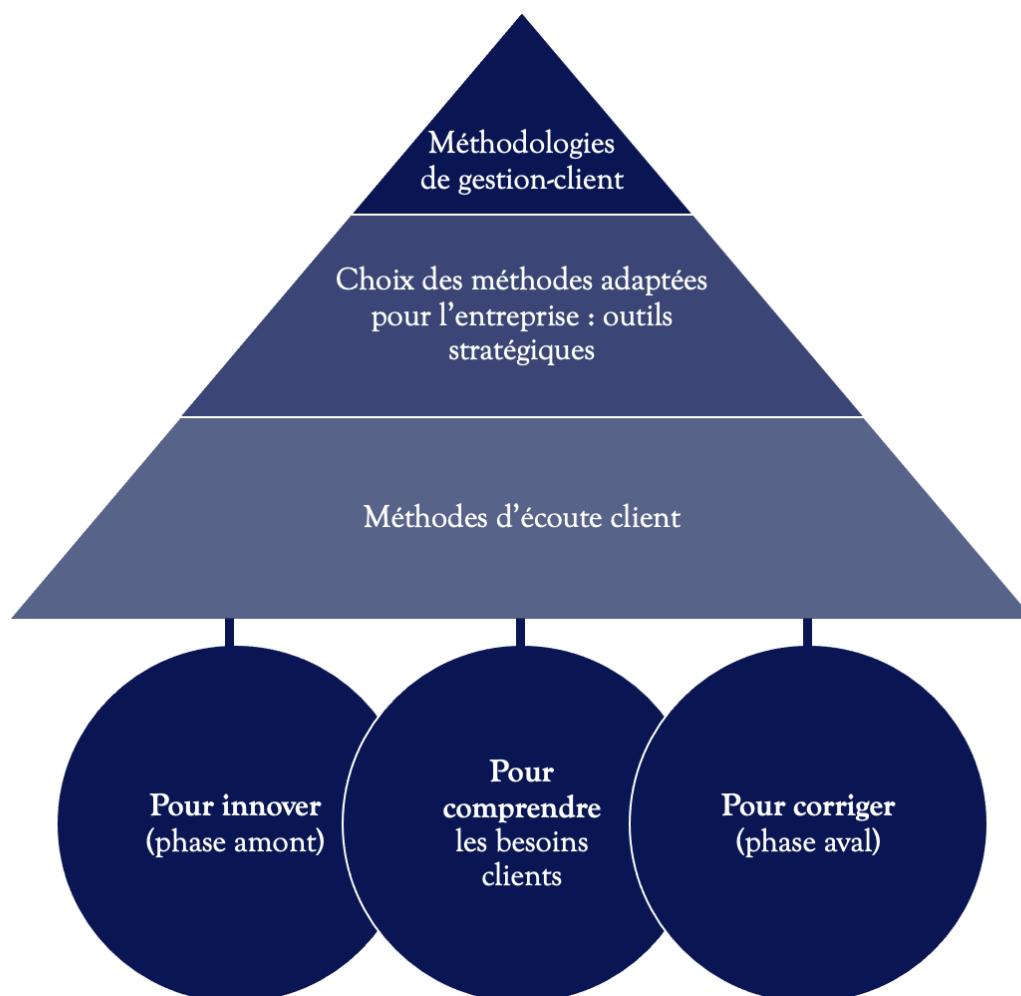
Méthodologies de gestion-client

Choix des méthodes adaptées pour l’entreprise : outils stratégiques

Méthodes d’écoute client

**Pour innover** (phase amont)

**Pour comprendre** les besoins clients

**Pour corriger** (phase aval)